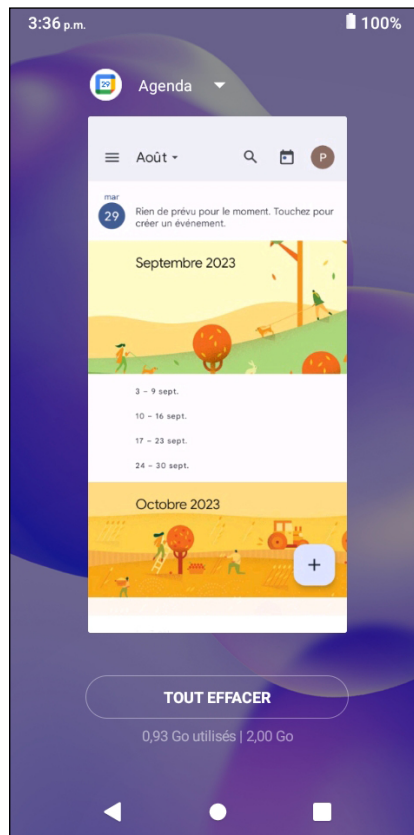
3:36 p.m.

100%

Agenda

Août

P

mar
29

Rien de prévu pour le moment. Touchez pour créer un événement.

Septembre 2023

3 – 9 sept.

10 – 16 sept.

17 – 23 sept.

24 – 30 sept.

Octobre 2023

+

TOUT EFFACER

0,93 Go utilisés | 2,00 Go